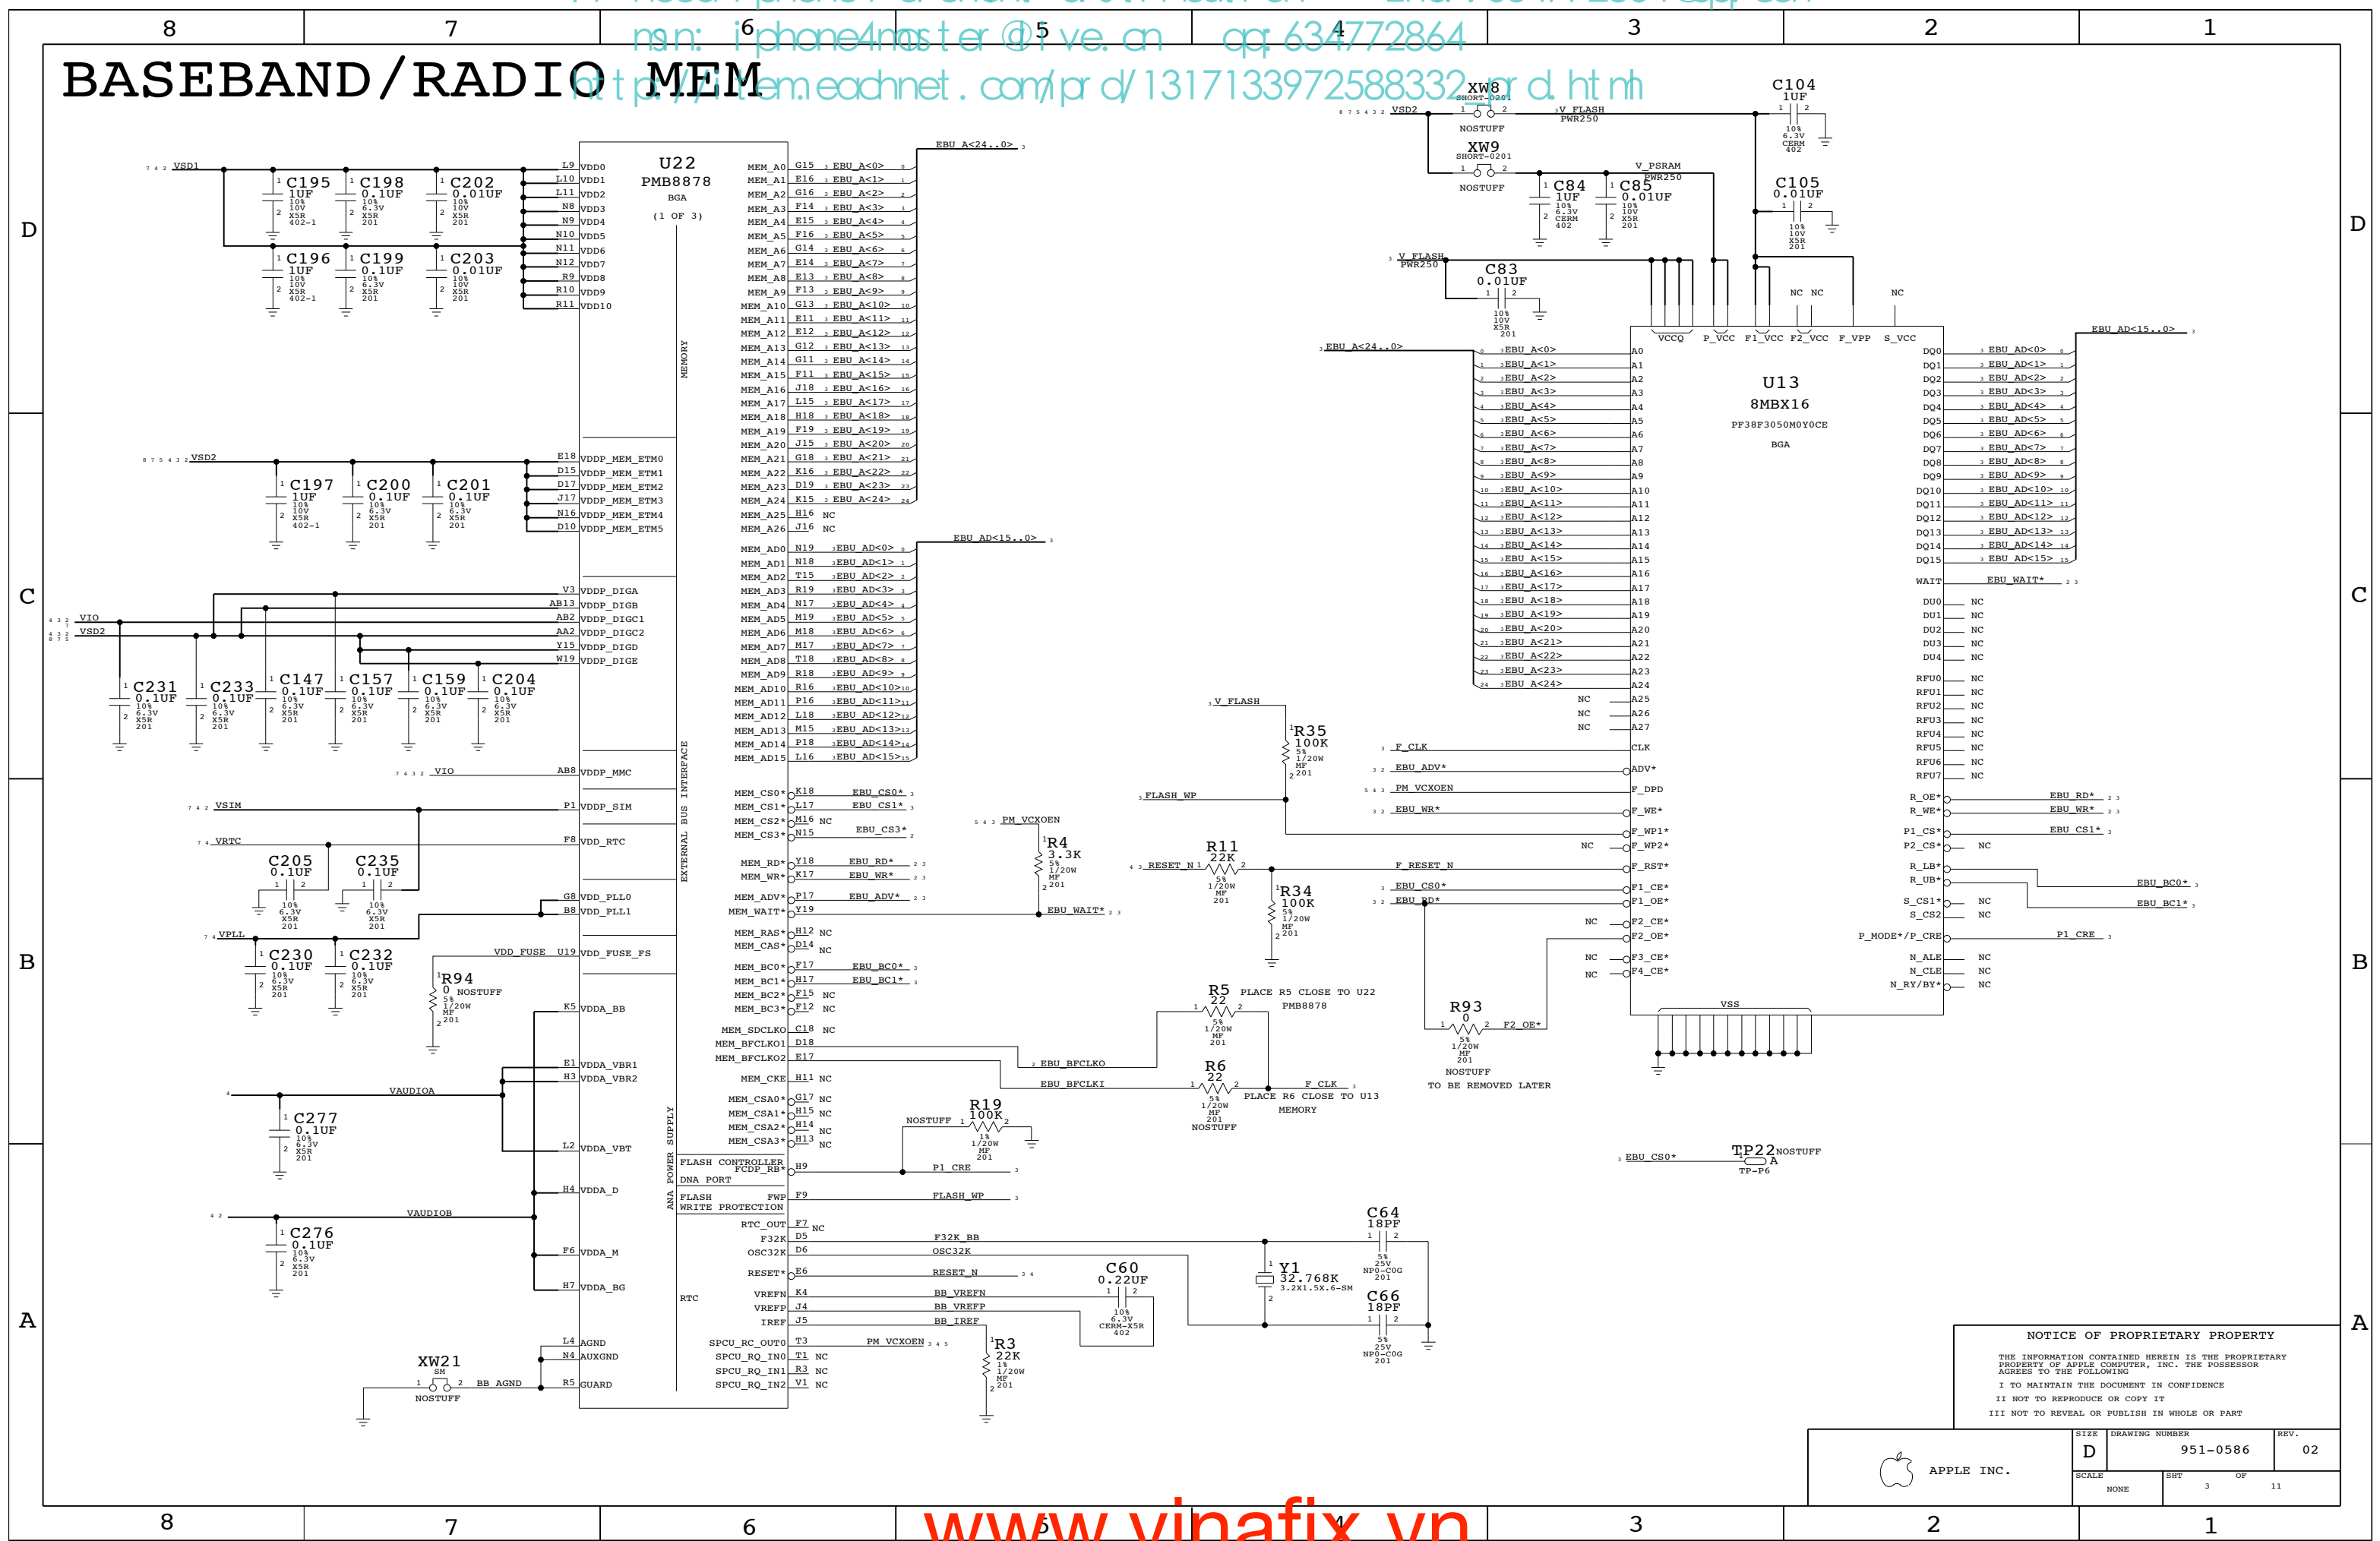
8 7 6 5 4 3 2 1

msn: iphone4master@live.cn qq: 634772864
http://item.eachnet.com/prd/131713397258833 2prd.html

BASEBAND/RADIO MEM

U22
PMB8878
BGA
(1 OF 3)

VSD1
C195 1UF 10% 10V X5R 402-1
C198 0.1UF 10% 6.3V X5R 201
C202 0.01UF 10% 10V X5R 201
C196 1UF 10% 10V X5R 402-1
C199 0.1UF 10% 6.3V X5R 201
C203 0.01UF 10% 10V X5R 201

L9 VDD0
L10 VDD1
L11 VDD2
N8 VDD3
N9 VDD4
N10 VDD5
N11 VDD6
N12 VDD7
R9 VDD8
R10 VDD9
R11 VDD10

VSD2
C197 1UF 10% 10V X5R 402-1
C200 0.1UF 10% 6.3V X5R 201
C201 0.1UF 10% 6.3V X5R 201
E18 VDDP_MEM_ETM0
D15 VDDP_MEM_ETM1
D17 VDDP_MEM_ETM2
J17 VDDP_MEM_ETM3
N16 VDDP_MEM_ETM4
D10 VDDP_MEM_ETM5

VIO
VSD2
V3 VDDP_DIGA
AB13 VDDP_DIGB
AB2 VDDP_DIGC1
AA2 VDDP_DIGC2
Y15 VDDP_DIGD
W19 VDDP_DIGE
C231 0.1UF 10% 6.3V X5R 201
C233 0.1UF 10% 6.3V X5R 201
C147 0.1UF 10% 6.3V X5R 201
C157 0.1UF 10% 6.3V X5R 201
C159 0.1UF 10% 6.3V X5R 201
C204 0.1UF 10% 6.3V X5R 201

VIO AB8 VDDP_MMC
VSIM P1 VDDP_SIM
VRTC F8 VDD_RTC
C205 0.1UF 10% 6.3V X5R 201
C235 0.1UF 10% 6.3V X5R 201
G8 VDD_PLL0
B8 VDD_PLL1
VPLL
C230 0.1UF 10% 6.3V X5R 201
C232 0.1UF 10% 6.3V X5R 201
VDD_FUSE U19 VDDP_FUSE_FS
R94 0 NOSTUFF 5% 1/20W MF 201
K5 VDDA_BB
E1 VDDA_VBR1
H3 VDDA_VBR2
VAUDIOA
C277 0.1UF 10% 6.3V X5R 201
L2 VDDA_VBT
H4 VDDA_D
VAUDIOB
C276 0.1UF 10% 6.3V X5R 201
F6 VDDA_M
H7 VDDA_BG
L4 AGND
N4 AUXGND
R5 GUARD
XW21 SM 1 2 NOSTUFF BB_AGND

MEMORY
EXTERNAL BUS INTERFACE
ANA POWER SUPPLY
FLASH CONTROLLER FCDP_RB*
DNA PORT
FLASH FWP
WRITE PROTECTION
RTC

MEM_A0 G15 EBU_A<0>
MEM_A1 E16 EBU_A<1>
MEM_A2 G16 EBU_A<2>
MEM_A3 F14 EBU_A<3>
MEM_A4 E15 EBU_A<4>
MEM_A5 F16 EBU_A<5>
MEM_A6 G14 EBU_A<6>
MEM_A7 E14 EBU_A<7>
MEM_A8 E13 EBU_A<8>
MEM_A9 F13 EBU_A<9>
MEM_A10 G13 EBU_A<10>
MEM_A11 E11 EBU_A<11>
MEM_A12 E12 EBU_A<12>
MEM_A13 G12 EBU_A<13>
MEM_A14 G11 EBU_A<14>
MEM_A15 F11 EBU_A<15>
MEM_A16 J18 EBU_A<16>
MEM_A17 L15 EBU_A<17>
MEM_A18 H18 EBU_A<18>
MEM_A19 F19 EBU_A<19>
MEM_A20 J15 EBU_A<20>
MEM_A21 G18 EBU_A<21>
MEM_A22 K16 EBU_A<22>
MEM_A23 D19 EBU_A<23>
MEM_A24 K15 EBU_A<24>
MEM_A25 H16 NC
MEM_A26 J16 NC
EBU_A<24..0>

MEM_AD0 N19 EBU_AD<0>
MEM_AD1 N18 EBU_AD<1>
MEM_AD2 T15 EBU_AD<2>
MEM_AD3 R19 EBU_AD<3>
MEM_AD4 N17 EBU_AD<4>
MEM_AD5 M19 EBU_AD<5>
MEM_AD6 M18 EBU_AD<6>
MEM_AD7 M17 EBU_AD<7>
MEM_AD8 T18 EBU_AD<8>
MEM_AD9 R18 EBU_AD<9>
MEM_AD10 R16 EBU_AD<10>
MEM_AD11 P16 EBU_AD<11>
MEM_AD12 L18 EBU_AD<12>
MEM_AD13 M15 EBU_AD<13>
MEM_AD14 P18 EBU_AD<14>
MEM_AD15 L16 EBU_AD<15>
EBU_AD<15..0>

MEM_CS0* K18 EBU_CS0*
MEM_CS1* L17 EBU_CS1*
MEM_CS2* M16 NC
MEM_CS3* N15 EBU_CS3*
MEM_RD* Y18 EBU_RD*
MEM_WR* K17 EBU_WR*
MEM_ADV* P17 EBU_ADV*
MEM_WAIT* Y19 EBU_WAIT*
MEM_RAS* H12 NC
MEM_CAS* D14 NC
MEM_BC0* F17 EBU_BC0*
MEM_BC1* H17 EBU_BC1*
MEM_BC2* F15 NC
MEM_BC3* F12 NC
MEM_SDCLKO C18 NC
MEM_BFCLKO1 D18
MEM_BFCLKO2 E17
EBU_BFCLKO
EBU_BFCLKI
MEM_CKE H11 NC
MEM_CSA0* G17 NC
MEM_CSA1* H15 NC
MEM_CSA2* H14 NC
MEM_CSA3* H13 NC
H9
F9 FLASH_WP
RTC_OUT F7 NC
F32K D5 F32K_BB
OSC32K D6 OSC32K
RESET* E6 RESET_N
VREFN K4 BB_VREFN
VREFP J4 BB_VREFP
IREF J5 BB_IREF
SPCU_RC_OUT0 T3 PM_VCXOEN
SPCU_RQ_IN0 T1 NC
SPCU_RQ_IN1 R3 NC
SPCU_RQ_IN2 V1 NC

R19 100K 1% 1/20W MF 201 NOSTUFF
P1_CRE
PM_VCXOEN
R4 3.3K 5% 1/20W MF 201
R3 22K 1% 1/20W MF 201
C60 0.22UF 10% 6.3V CERM-X5R 402
Y1 32.768K 3.2X1.5X.6-SM
C64 18PF 5% 25V NPO-COG 201
C66 18PF 5% 25V NPO-COG 201

R5 22 5% 1/20W MF 201 PLACE R5 CLOSE TO U22 PMB8878
R6 22 5% 1/20W MF 201 NOSTUFF PLACE R6 CLOSE TO U13 MEMORY
F_CLK
R11 22K 5% 1/20W MF 201
RESET_N
R34 100K 5% 1/20W MF 201
R35 100K 5% 1/20W MF 201
V_FLASH
FLASH_WP
R93 0 5% 1/20W MF 201 NOSTUFF TO BE REMOVED LATER F2_OE*

XW8 SHORT-0201 NOSTUFF
XW9 SHORT-0201 NOSTUFF
VSD2
V_FLASH PWR250
C104 1UF 10% 6.3V CERM 402
V_PSRAM PWR250
C84 1UF 10% 6.3V CERM 402
C85 0.01UF 10% 10V X5R 201
C105 0.01UF 10% 10V X5R 201
V_FLASH PWR250
C83 0.01UF 10% 10V X5R 201
NC NC NC

U13
8MBX16
PF38F3050M0Y0CE
BGA
VCCQ P_VCC F1_VCC F2_VCC F_VPP S_VCC
A0 - A27
NC NC NC
CLK F_CLK
ADV* EBU_ADV*
F_DPD PM_VCXOEN
F_WE* EBU_WR*
F_WP1*
F_WP2* NC
F_RST* F_RESET_N
F1_CE* EBU_CS0*
F1_OE* EBU_RD*
F2_CE* NC
F2_OE*
F3_CE* NC
F4_CE* NC
VSS
DQ0 EBU_AD<0>
DQ1 EBU_AD<1>
DQ2 EBU_AD<2>
DQ3 EBU_AD<3>
DQ4 EBU_AD<4>
DQ5 EBU_AD<5>
DQ6 EBU_AD<6>
DQ7 EBU_AD<7>
DQ8 EBU_AD<8>
DQ9 EBU_AD<9>
DQ10 EBU_AD<10>
DQ11 EBU_AD<11>
DQ12 EBU_AD<12>
DQ13 EBU_AD<13>
DQ14 EBU_AD<14>
DQ15 EBU_AD<15>
EBU_AD<15..0>
WAIT EBU_WAIT*
DU0 NC
DU1 NC
DU2 NC
DU3 NC
DU4 NC
RFU0 NC
RFU1 NC
RFU2 NC
RFU3 NC
RFU4 NC
RFU5 NC
RFU6 NC
RFU7 NC
R_OE* EBU_RD*
R_WE* EBU_WR*
P1_CS* EBU_CS1*
P2_CS* NC
R_LB* EBU_BC0*
R_UB* EBU_BC1*
S_CS1* NC
S_CS2 NC
P_MODE*/P_CRE P1_CRE
N_ALE NC
N_CLE NC
N_RY/BY* NC

EBU_CS0* TP22 NOSTUFF A TP-P6

NOTICE OF PROPRIETARY PROPERTY
THE INFORMATION CONTAINED HEREIN IS THE PROPRIETARY PROPERTY OF APPLE COMPUTER, INC. THE POSSESSOR AGREES TO THE FOLLOWING
I TO MAINTAIN THE DOCUMENT IN CONFIDENCE
II NOT TO REPRODUCE OR COPY IT
III NOT TO REVEAL OR PUBLISH IN WHOLE OR PART
APPLE INC.
SIZE D DRAWING NUMBER 951-0586 REV. 02
SCALE NONE SHT 3 OF 11

D C B A
www.vinafix.vn